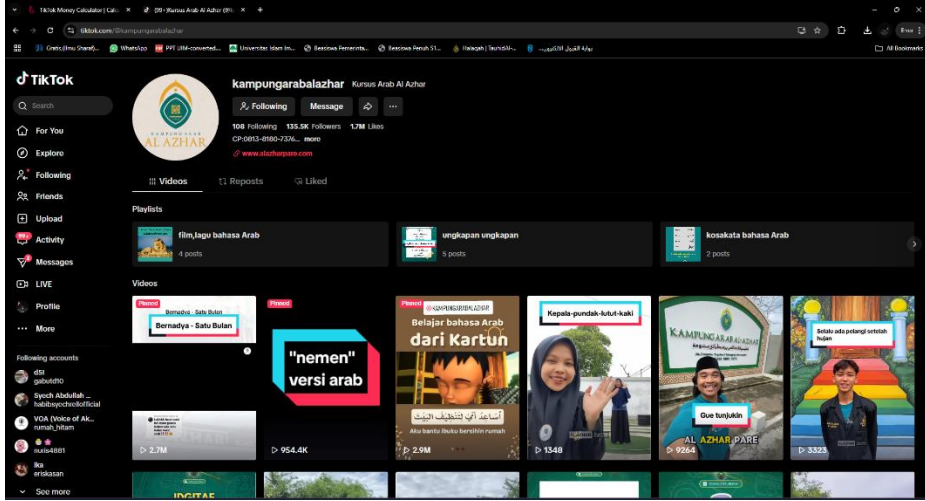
TikTok Money Calculator | Calc ×
(99) Kursus Arab Al Azhar (@k ×
+
tiktok.com/@kampungarabalazhar
Gratis.[Ilmu Sharaf]... WhatsApp PPT UIM-converted... Universitas Islam In... Beasiswa Pemerinta... Beasiswa Penuh S1... Halaqah | TauhidAl-... بوابة القبول الالكتروني...
All Bookmarks

TikTok
Search
For You
Explore
Following
Friends
Upload
99+ Activity
Messages
LIVE
Profile
More

Following accounts
d5l
gabutd10
Syech Abdullah ...
habibsyechofficial
VOA (Voice of Ak...
rumah_hitam
nuis4881
Ika
eriskasan
See more

KAMPUNG ARAB AL AZHAR
kampungarabalazhar Kursus Arab Al Azhar
Following Message
108 Following 135.5K Followers 1.7M Likes
CP:0813-8180-7376... more
www.alazharpare.com

Videos Reposts Liked

Playlists
film,lagu bahasa Arab
4 posts
ungkapan ungkapan
5 posts
kosakata bahasa Arab
2 posts

Videos
Pinned
Bernadya - Satu Bulan
Bernadya - Satu Bulan
2.7M
Pinned
"nemen" versi arab
954.4K
Pinned
@KAMPUNGARABALAZHAR
Belajar bahasa Arab dari Kartun
أساعد أبي لتنظيف البيت
Aku bantu Ibuku bersihin rumah
2.9M
Kepala-pundak-lutut-kaki
1348
KAMPUNG ARAB AL AZHAR
Gue tunjukin
AL AZHAR PARE
9264
Selalu ada pelangi setelah hujan
3323